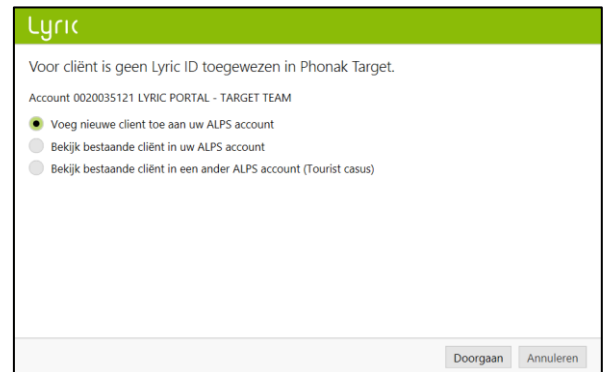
Lyric

Voor cliënt is geen Lyric ID toegewezen in Phonak Target.

Account 0020035121 LYRIC PORTAL - TARGET TEAM

Voeg nieuwe client toe aan uw ALPS account
Bekijk bestaande cliënt in uw ALPS account
Bekijk bestaande cliënt in een ander ALPS account (Tourist casus)

Doorgaan Annuleren